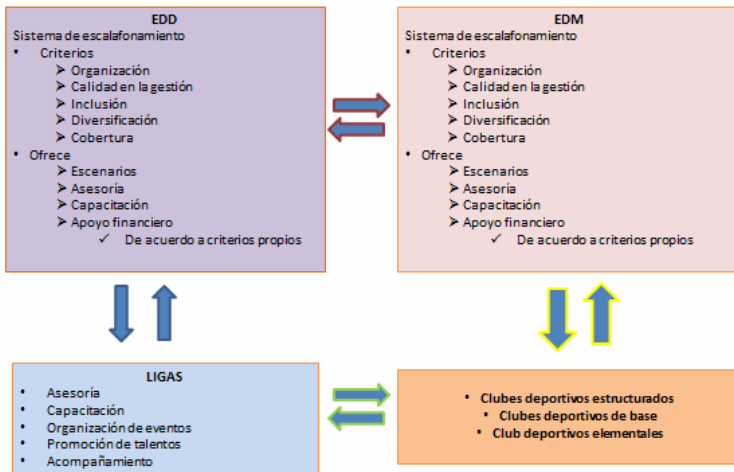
EDD
Sistema de escalafonamiento
- Criterios
  - Organización
  - Calidad en la gestión
  - Inclusión
  - Diversificación
  - Cobertura
- Ofrece
  - Escenarios
  - Asesoría
  - Capacitación
  - Apoyo financiero
    - ✓ De acuerdo a criterios propios

EDM
Sistema de escalafonamiento
- Criterios
  - Organización
  - Calidad en la gestión
  - Inclusión
  - Diversificación
  - Cobertura
- Ofrece
  - Escenarios
  - Asesoría
  - Capacitación
  - Apoyo financiero
    - ✓ De acuerdo a criterios propios

LIGAS
- Asesoría
- Capacitación
- Organización de eventos
- Promoción de talentos
- Acompañamiento

- Clubes deportivos estructurados
- Clubes deportivos de base
- Club deportivos elementales